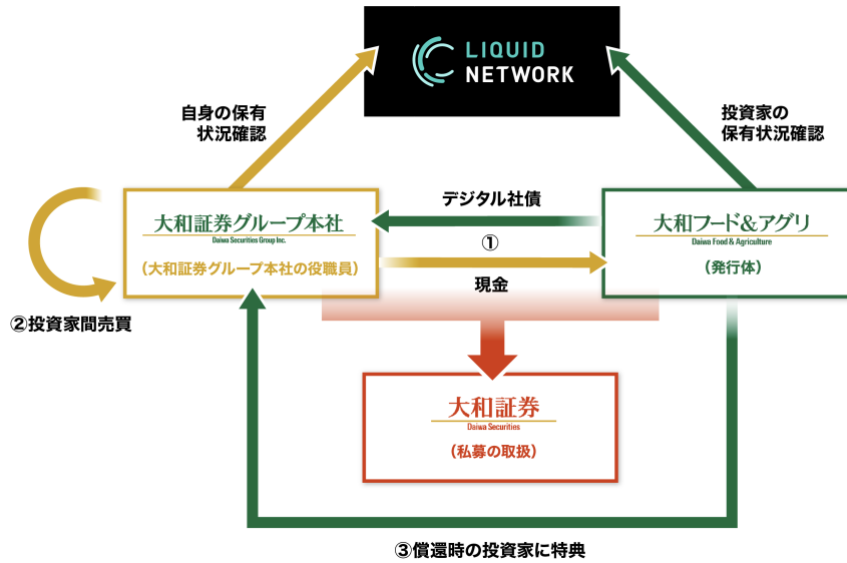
LIQUID NETWORK

自身の保有状況確認

投資家の保有状況確認

大和証券グループ本社
Daiwa Securities Group Inc.
（大和証券グループ本社の役職員）

デジタル社債

①

現金

大和フード&アグリ
Daiwa Food & Agriculture
（発行体）

②投資家間売買

大和証券
Daiwa Securities
（私募の取扱）

③償還時の投資家に特典